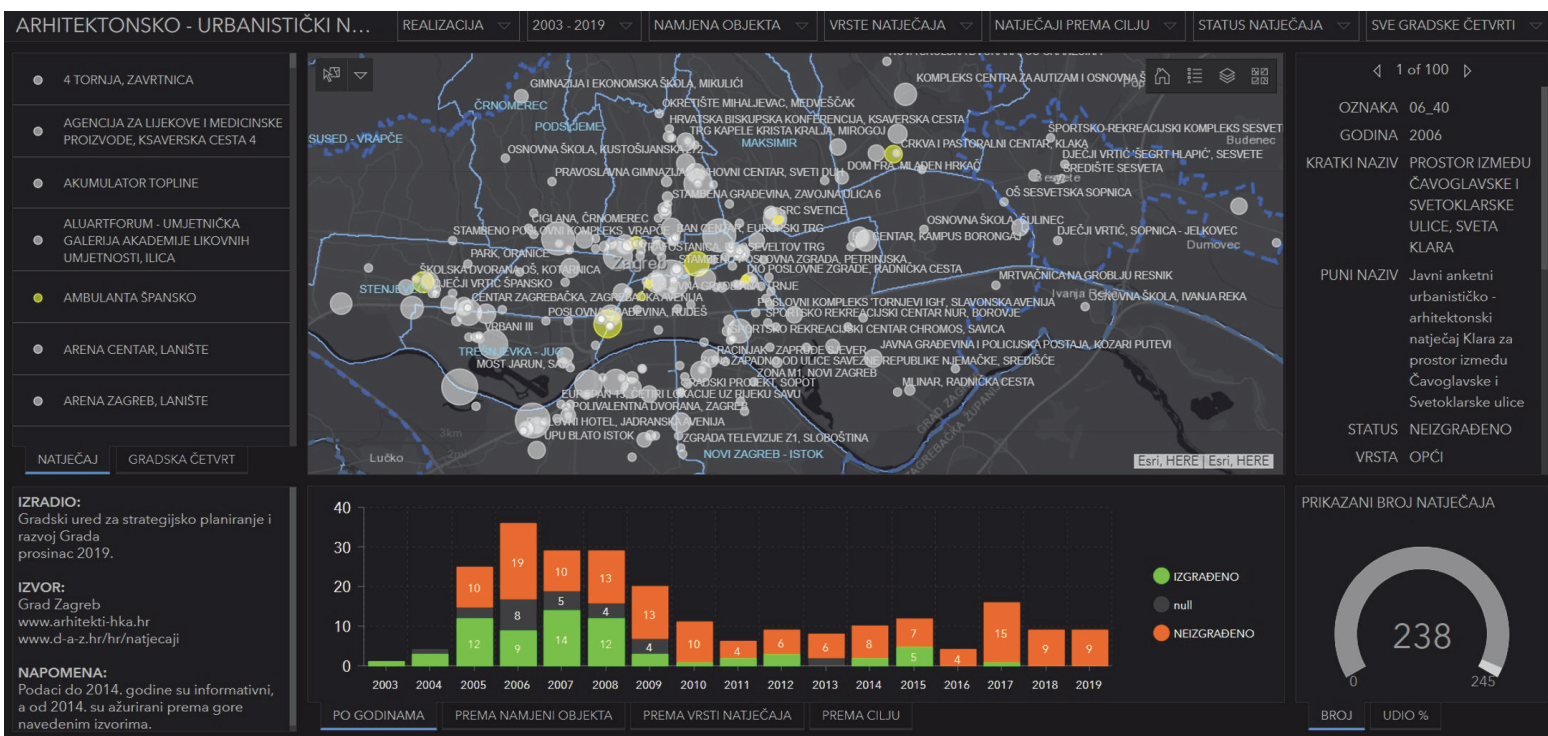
ARHITEKTONSKO - URBANISTIČKI N...
REALIZACIJA | 2003 - 2019 | NAMJENA OBJEKTA | VRSTE NATJEČAJA | NATJEČAJI PREMA CILJU | STATUS NATJEČAJA | SVE GRADSKE ČETVRTI

4 TORNJA, ZAVRTNICA
AGENCIJA ZA LIJEKOVE I MEDICINSKE PROIZVODE, KSAVERSKA CESTA 4
AKUMULATOR TOPLINE
ALUARTFORUM - UMJETNIČKA GALERIJA AKADEMIJE LIKOVNIH UMJETNOSTI, ILICA
AMBULANTA ŠPANSKO
ARENA CENTAR, LANIŠTE
ARENA ZAGREB, LANIŠTE

NATJEČAJ | GRADSKA ČETVRT

KOMPLEKS CENTRA ZA AUTIZAM I OSNOVNA Š
GIMNAZIJA I EKONOMSKA ŠKOLA, MIKULIĆI
ČRNOMEREC
OKRETIŠTE MIHALJEVAC, MEDVEŠČAK
PODSLJEME
HRVATSKA BISKUPSKA KONFERENCIJA, KSAVERSKA CESTA
SUSED - VRAPČE
TRG KAPELE KRISTA KRALJA, MIROGOJ
ŠPORTSKO-REKREACIJSKI KOMPLEKS SESVET
MAKSIMIR
CRKVA I PASTORALNI CENTAR, KLAKA
Budenec
OSNOVNA ŠKOLA, KUSTOŠIJANSKA
DOM FRA. MLADEN HRKAĆ
DJEČJI VRTIĆ 'ŠEGRT HLAPIĆ', SESVETE
SREDIŠTE SESVETA
PRAVOSLAVNA GIMNAZIJA
DUHOVNI CENTAR, SVETI DUH
STAMBENA GRAĐEVINA, ZAVOJNA ULICA 6
OŠ SESVETSKA SOPNICA
CIGLANA, ČRNOMEREC
SRC SVETICE
OSNOVNA ŠKOLA, ČULINEC
STAMBENO POSLOVNI KOMPLEKS, VRAPČE
SAN CENTAR, EUROPSKI TRG
CENTAR, KAMPUS BORONGAJ
DJEČJI VRTIĆ, SOPNICA - JELKOVEC
Dumovec
PARK, ORANICE
PROTESTANICA
SVELTOV TRG
Zagreb
STAMBENO
OSNOVNA ZGRADA, PETRINJSKA
DIO POSLOVNE ZGRADE, RADNIČKA CESTA
ŠKOLSKA DVORANA, OŠ, KOTARNICA
MRTVAČNICA NA GROBLJU RESNIK
STENJEVEC
DJEČJI VRTIĆ ŠPANSKO
CENTAR ZAGREBAČKA, ZAGREBAČKA AVENIJA
Ivanja Reka
OSNOVNA ŠKOLA, IVANJA REKA
POSLOVNI KOMPLEKS 'TORNJEVI IGH', SLAVONSKA AVENIJA
POSLOVNA GRAĐEVINA, RUDEŠ
SPORTSKO REKREACIJSKI CENTAR NUR, BOROVJE
VRBANI III
SPORTSKO REKREACIJSKI CENTAR CHROMOS, SAVICA
TREŠNJEVKA - JUG
JAVNA GRAĐEVINA I POLICIJSKA POSTAJA, KOZARI PUTEVI
RAČINJAK
ZAPADNO OD ULICE SAVEZNE REPUBLIKE NJEMAČKE, SREDIŠĆE
MOST JARUN, SAVA
ZONA M1, NOVI ZAGREB
GRADSKI PROJEKT, SOPOT
MLINAR, RADNIČKA CESTA
EUROPAN 13, ČETIRI LOKACIJE UZ RIJEKU SAVU
POLIVALENTNA DVORANA, ZAGREB
HOTEL, JADRANSKA AVENIJA
UPU BLATO ISTOK
ZGRADA TELEVIZIJE Z1, SLOBOŠTINA
3km
Lučko
NOVI ZAGREB - ISTOK
Esri, HERE | Esri, HERE

1 of 100
OZNAKA 06_40
GODINA 2006
KRATKI NAZIV PROSTOR IZMEĐU ČAVOGLAVSKE I SVETOKLARSKE ULICE, SVETA KLARA
PUNI NAZIV Javni anketni urbanističko - arhitektonski natječaj Klara za prostor između Čavoglavske i Svetoklarske ulice
STATUS NEIZGRAĐENO
VRSTA OPĆI

IZRADIO:
Gradski ured za strategijsko planiranje i razvoj Grada
prosinac 2019.

IZVOR:
Grad Zagreb
www.arhitekti-hka.hr
www.d-a-z.hr/hr/natjecaji

NAPOMENA:
Podaci do 2014. godine su informativni, a od 2014. su ažurirani prema gore navedenim izvorima.

40
30
20
10
0
10 19 10 13 13 10 4 6 6 8 7 4 15 9 9
8 5 4 4
12 9 14 12 5
2003 2004 2005 2006 2007 2008 2009 2010 2011 2012 2013 2014 2015 2016 2017 2018 2019
IZGRAĐENO
null
NEIZGRAĐENO

PO GODINAMA | PREMA NAMJENI OBJEKTA | PREMA VRSTI NATJEČAJA | PREMA CILJU

PRIKAZANI BROJ NATJEČAJA
238
0
245
BROJ | UDIO %